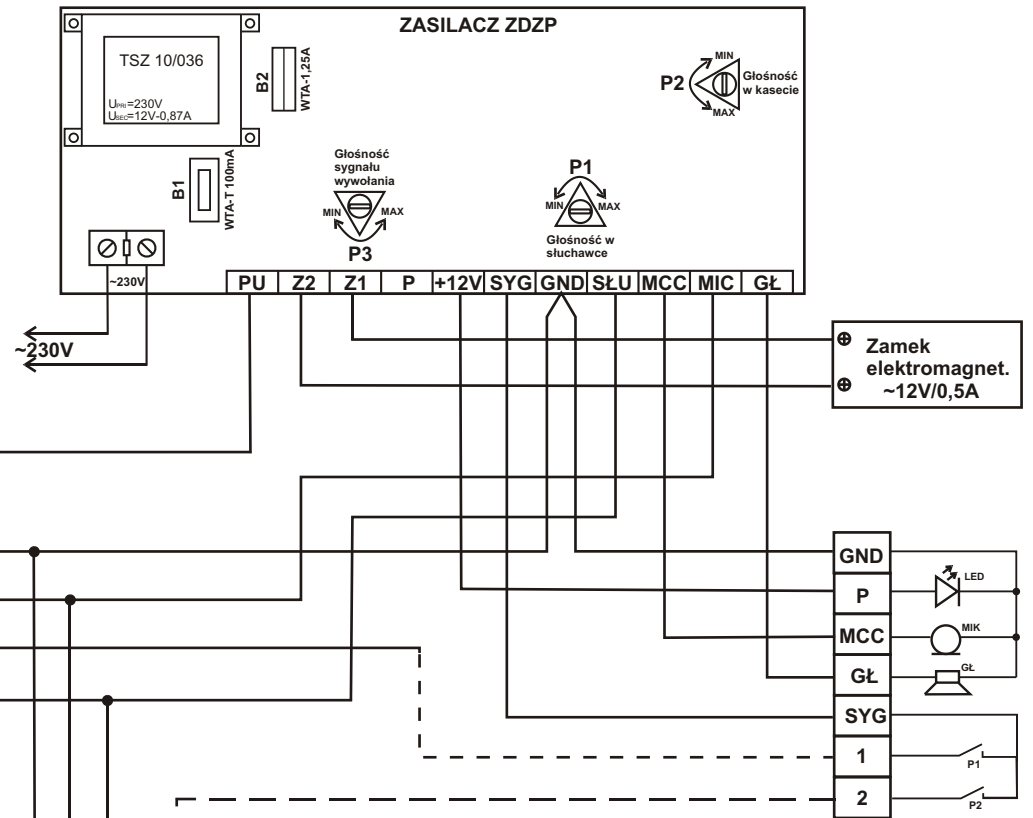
ZASILACZ ZDZP

TSZ 10/036

$U_{PRI}$=230V
$U_{SEC}$=12V-0,87A

B2
WTA-1,25A

MIN
P2
Głośność w kasecie
MAX

B1
WTA-T 100mA

Głośność sygnału wywołania
MIN MAX
P3

P1
MIN MAX
Głośność w słuchawce

~230V

PU | Z2 | Z1 | P | +12V | SYG | GND | SŁU | MCC | MIC | GŁ

~230V

Zamek elektromagnet. ~12V/0,5A

GND
LED
P
MCC
MIK
GŁ
GŁ
SYG
1
P1
2
P2